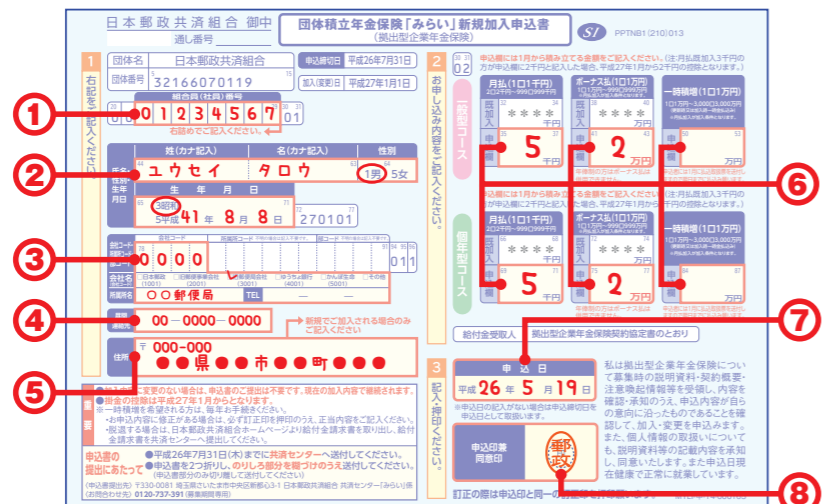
日本郵政共済組合 御中
通し番号

団体積立年金保険「みらい」新規加入申込書
(拠出型企業年金保険)

PPTNB1 (210) 013

1
右記をご記入ください。

団体名 日本郵政共済組合
団体番号 32166070119
申込締切日 平成26年7月31日
加入(変更)日 平成27年1月1日

組合員(社員)番号
0 1 2 3 4 5 6 7 0
右詰めでご記入ください。

①

姓(カナ記入) 名(カナ記入) 性別
ユウセイ タロウ 1男 5女
生年月日
生 年 月 日
3昭和 5平成 41年 8月 8日
270101

②

局所コード
0 0 0 0
011

会社名
日本郵政 日本郵便事業会社 郵便局 ゆうちょ銀行 かんぽ生命 その他

所属局名 ○○郵便局 TEL

③

自宅連絡先 00-0000-0000
新規でご加入される場合のみご記入ください

④

住所 〒 000-000
●●県●●市●●町●●●●

⑤

重要
申込書の提出にあたって
平成26年7月31日(木)までに共済センターへ送付してください。
申込書を2つ折りし、のりしろ部分を糊づけのうえ送付してください。
(申込書提出先)〒330-0081 埼玉県さいたま市中央区新都心3-1 日本郵政共済組合 共済センター「みらい」係
(お問合わせ先) 0120-737-391

2
お申し込み内容をご記入ください。

02

一般型コース
月払(1口1千円)
ボーナス払(1口1万円)
一時積増(1口1万円)
既加入
* * *
申込
5 千円
2 万円
万円

⑥

個年型コース
月払(1口1千円)
ボーナス払(1口1万円)
一時積増(1口1万円)
既加入
* * *
申込
5 千円
2 万円
万円

給付金受取人 拠出型企業年金保険契約指定書のとおり

⑦

3
記入・押印ください。

申 込 日
平成 26 年 5 月 19 日

私は拠出型企業年金保険について募集時の説明資料・契約概要・注意喚起情報等を受領し、内容を確認・承知のうえ、申込内容が自らの意向に沿ったものであることを確認しております。また、個人情報の取扱いについても、説明資料等の記載内容を承知し、同意いたします。

申込印鑑
同意印
郵政

⑧

訂正の際は申込印と同一の